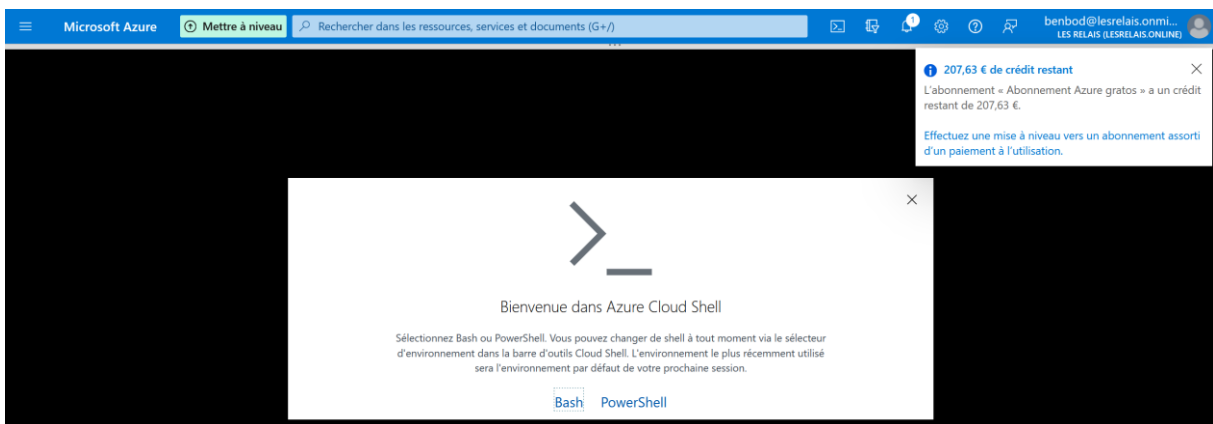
Microsoft Azure

Mettre à niveau

Rechercher dans les ressources, services et documents (G+/)

1

benbod@lesrelais.onmi...
LES RELAIS (LESRELAIS.ONLINE)

207,63 € de crédit restant

L'abonnement « Abonnement Azure gratos » a un crédit restant de 207,63 €.

Effectuez une mise à niveau vers un abonnement assorti d'un paiement à l'utilisation.

Bienvenue dans Azure Cloud Shell

Sélectionnez Bash ou PowerShell. Vous pouvez changer de shell à tout moment via le sélecteur d'environnement dans la barre d'outils Cloud Shell. L'environnement le plus récemment utilisé sera l'environnement par défaut de votre prochaine session.

Bash PowerShell